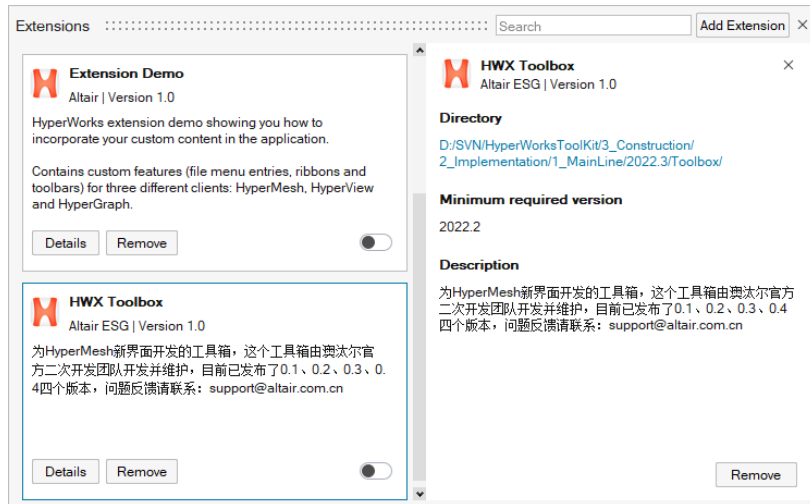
Extensions

Search

Add Extension

Extension Demo
Altair | Version 1.0

HyperWorks extension demo showing you how to incorporate your custom content in the application.

Contains custom features (file menu entries, ribbons and toolbars) for three different clients: HyperMesh, HyperView and HyperGraph.

Details Remove

HWX Toolbox
Altair ESG | Version 1.0

为HyperMesh新界面开发的工具箱，这个工具箱由奥汰尔官方二次开发团队开发并维护，目前已发布了0.1、0.2、0.3、0.4四个版本，问题反馈请联系：support@altair.com.cn

Details Remove

HWX Toolbox
Altair ESG | Version 1.0

Directory

D:/SVN/HyperWorksToolKit/3_Construction/2_Implementation/1_MainLine/2022.3/Toolbox/

Minimum required version

2022.2

Description

为HyperMesh新界面开发的工具箱，这个工具箱由奥汰尔官方二次开发团队开发并维护，目前已发布了0.1、0.2、0.3、0.4四个版本，问题反馈请联系：support@altair.com.cn

Remove